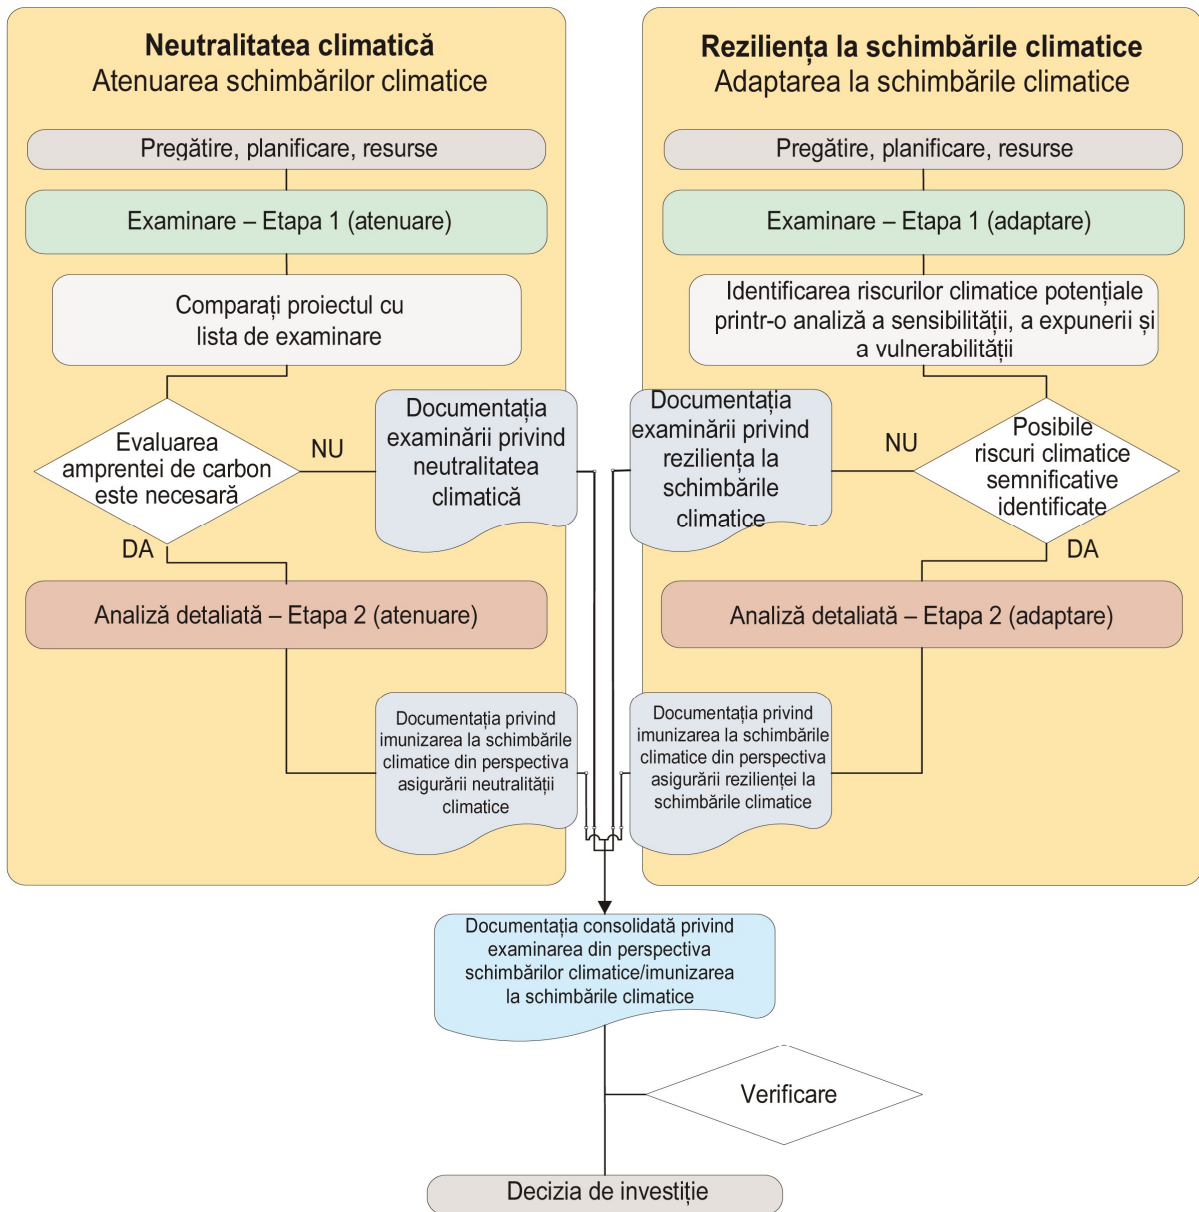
Neutralitatea climatică
Atenuarea schimbărilor climatice

Pregătire, planificare, resurse

Examinare – Etapa 1 (atenuare)

Comparați proiectul cu lista de examinare

Evaluarea amprentei de carbon este necesară

NU

DA

Documentația examinării privind neutralitatea climatică

Analiză detaliată – Etapa 2 (atenuare)

Documentația privind imunizarea la schimbările climatice din perspectiva asigurării neutralității climatice

Reziliența la schimbările climatice
Adaptarea la schimbările climatice

Pregătire, planificare, resurse

Examinare – Etapa 1 (adaptare)

Identificarea riscurilor climatice potențiale printr-o analiză a sensibilității, a expunerii și a vulnerabilității

Documentația examinării privind reziliența la schimbările climatice

NU

Posibile riscuri climatice semnificative identificate

DA

Analiză detaliată – Etapa 2 (adaptare)

Documentația privind imunizarea la schimbările climatice din perspectiva asigurării rezilienței la schimbările climatice

Documentația consolidată privind examinarea din perspectiva schimbărilor climatice/imunizarea la schimbările climatice

Verificare

Decizia de investiție